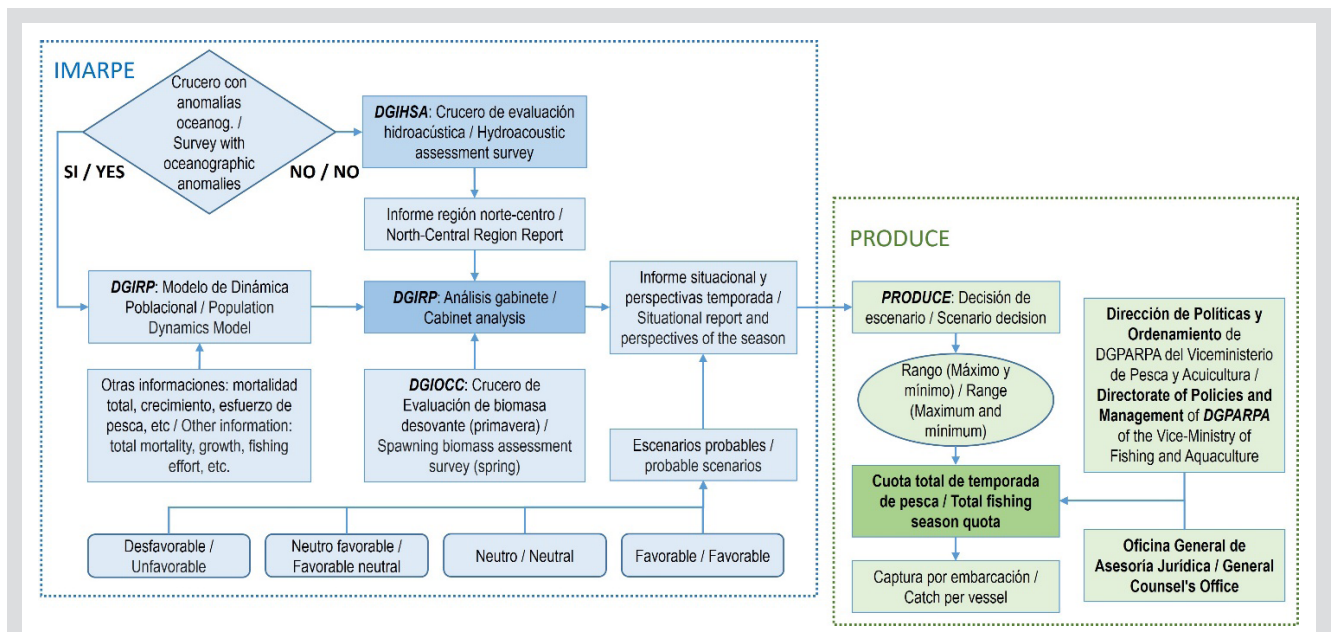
IMARPE

Crucero con anomalías oceanog. / Survey with oceanographic anomalies

SI / YES

NO / NO

DGIHSA: Crucero de evaluación hidroacústica / Hydroacoustic assessment survey

Informe región norte-centro / North-Central Region Report

DGIRP: Modelo de Dinámica Poblacional / Population Dynamics Model

DGIRP: Análisis gabinete / Cabinet analysis

Informe situacional y perspectivas temporada / Situational report and perspectives of the season

Otras informaciones: mortalidad total, crecimiento, esfuerzo de pesca, etc / Other information: total mortality, growth, fishing effort, etc.

DGIOCC: Crucero de Evaluación de biomasa desovante (primavera) / Spawning biomass assessment survey (spring)

Escenarios probables / probable scenarios

Desfavorable / Unfavorable

Neutro favorable / Favorable neutral

Neutro / Neutral

Favorable / Favorable

PRODUCE

PRODUCE: Decisión de escenario / Scenario decision

Rango (Máximo y mínimo) / Range (Maximum and minimum)

Cuota total de temporada de pesca / Total fishing season quota

Captura por embarcación / Catch per vessel

Dirección de Políticas y Ordenamiento de DGPARPA del Viceministerio de Pesca y Acuicultura / Directorate of Policies and Management of DGPARPA of the Vice-Ministry of Fishing and Aquaculture

Oficina General de Asesoría Jurídica / General Counsel's Office